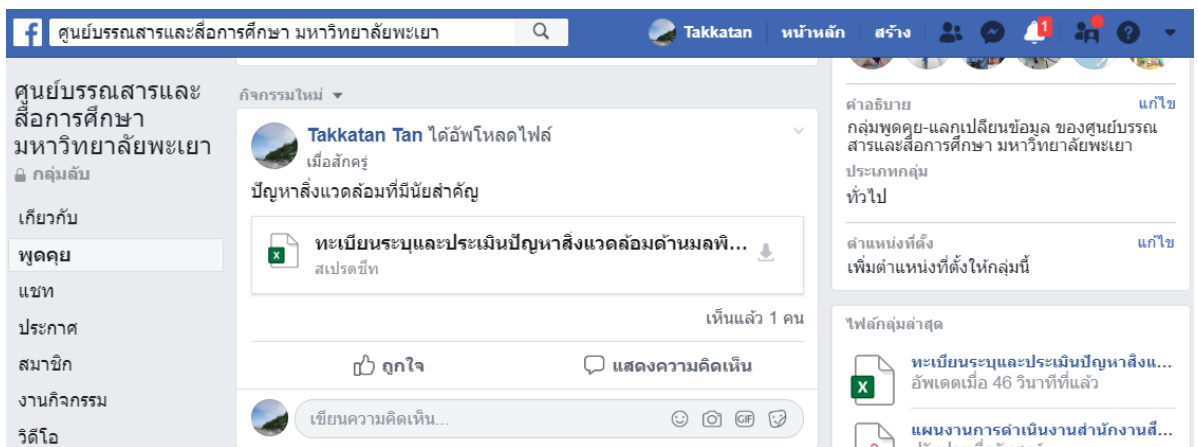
ศูนย์บรรณสารและสื่อการศึกษา มหาวิทยาลัยพะเยา

Takkatan | หน้าหลัก | สร้าง

1

ศูนย์บรรณสารและสื่อการศึกษา มหาวิทยาลัยพะเยา
กลุ่มลับ

เกี่ยวกับ
พูดคุย
แชท
ประกาศ
สมาชิก
งานกิจกรรม
วิดีโอ

กิจกรรมใหม่

Takkatan Tan ได้อัพโหลดไฟล์
เมื่อสักครู่

ปัญหาสิ่งแวดล้อมที่มีนัยสำคัญ

ทะเบียนระบุและประเมินปัญหาสิ่งแวดล้อมด้านมลพิ...
สเปรดชีท

เห็นแล้ว 1 คน

ถูกใจ
แสดงความคิดเห็น

เขียนความคิดเห็น...

คำอธิบาย
แก้ไข
กลุ่มพูดคุย-แลกเปลี่ยนข้อมูล ของศูนย์บรรณสารและสื่อการศึกษา มหาวิทยาลัยพะเยา

ประเภทกลุ่ม
ทั่วไป

ตำแหน่งที่ตั้ง
แก้ไข
เพิ่มตำแหน่งที่ตั้งให้กลุ่มนี้

ไฟล์กลุ่มล่าสุด

ทะเบียนระบุและประเมินปัญหาสิ่งแ...
อัพเดตเมื่อ 46 วินาทีที่แล้ว

แผนงานการดำเนินงานสำนักงานสี...
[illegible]